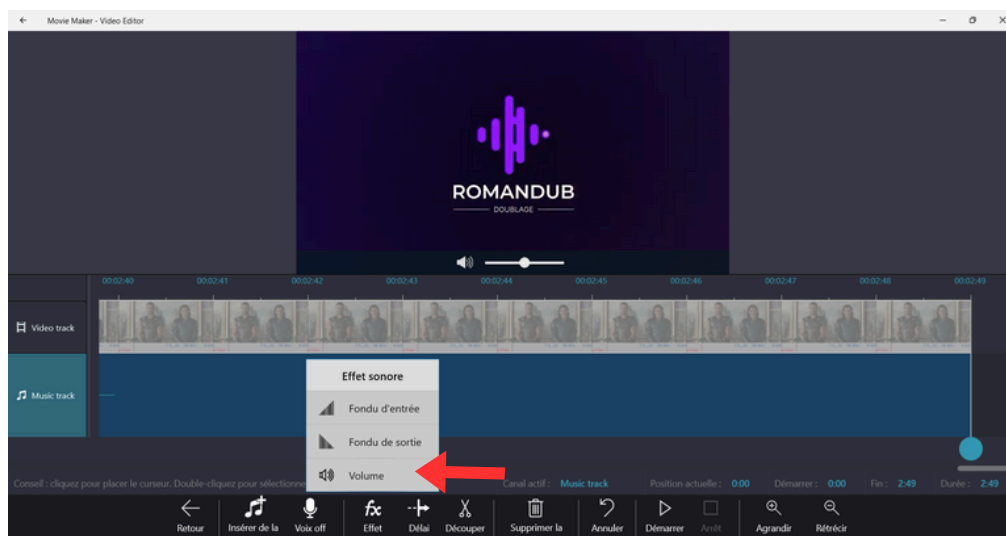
Movie Maker - Video Editor

ROMANDUB
DOUBLAGE

00:02:40 00:02:41 00:02:42 00:02:43 00:02:44 00:02:45 00:02:46 00:02:47 00:02:48 00:02:49

Video track

Music track

Effet sonore
Fondu d'entrée
Fondu de sortie
Volume

Conseil : cliquez pour placer le curseur. Double-cliquez pour sélectionne

Canal actif : Music track Position actuelle : 0:00 Démarrer : 0:00 Fin : 2:49 Durée : 2:49

Retour Insérer de la Voix off Effet Délai Découper Supprimer la Annuler Démarrer Arrêt Agrandir Rétrécir